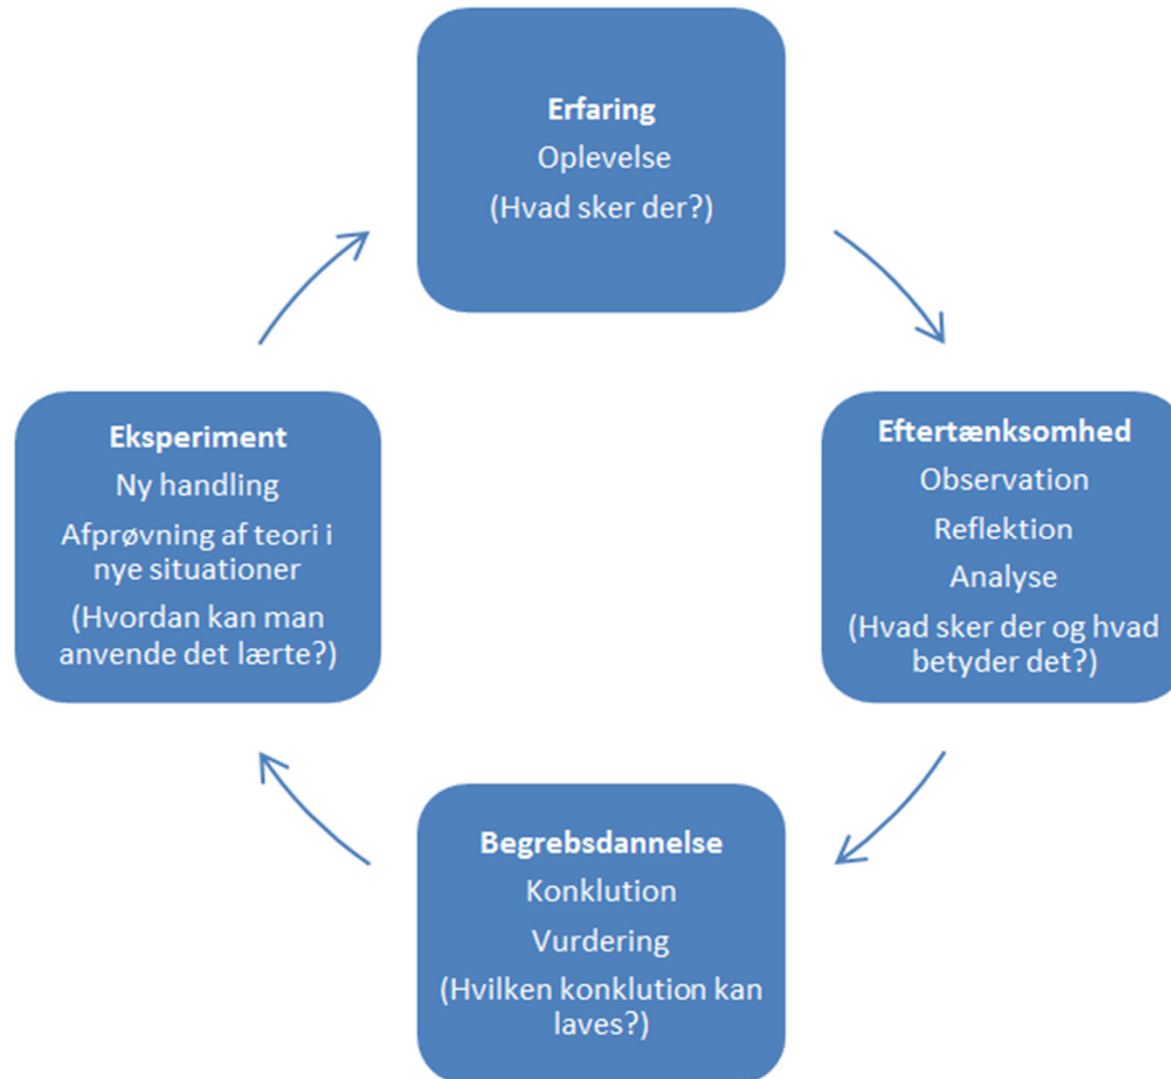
Erfaring
Oplevelse
(Hvad sker der?)

Eftertænksomhed
Observation
Reflektion
Analyse
(Hvad sker der og hvad betyder det?)

Begrebsdannelse
Konklution
Vurdering
(Hvilken konklution kan laves?)

Eksperiment
Ny handling
Afprøvning af teori i nye situationer
(Hvordan kan man anvende det lærte?)